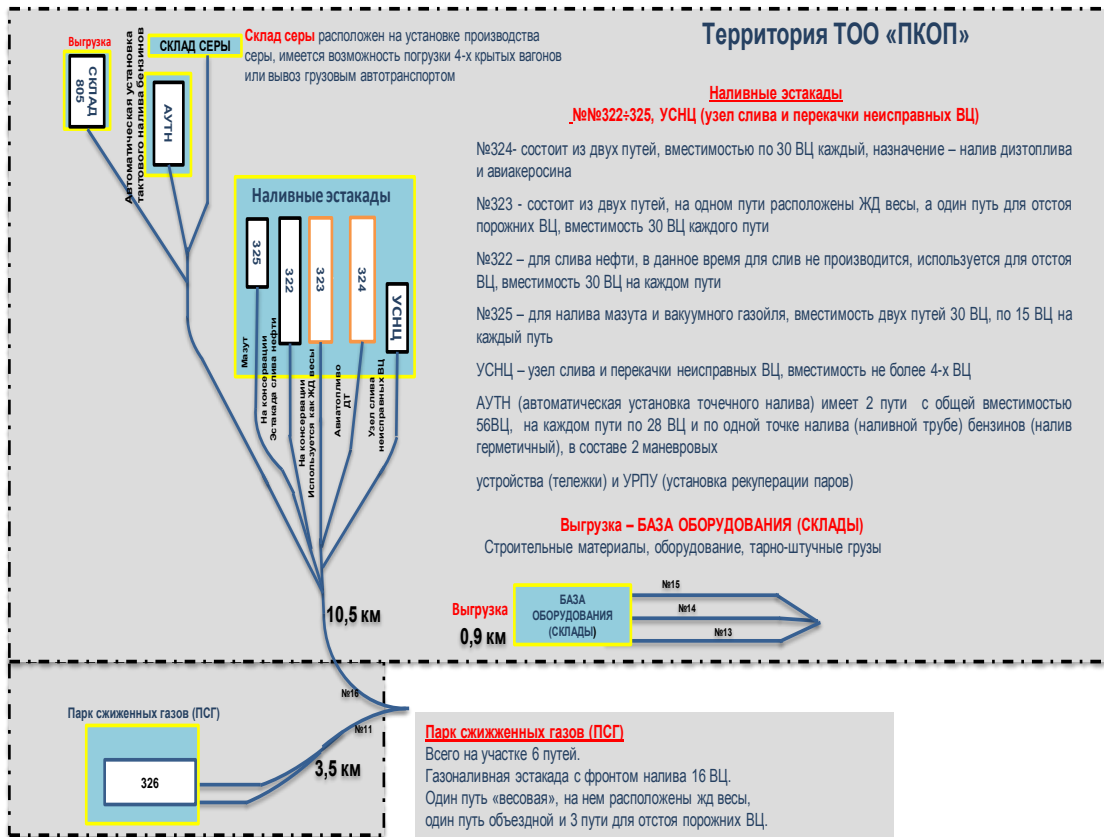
Выгрузка

СКЛАД 805

Автоматическая установка тактового налива бензинов

СКЛАД СЕРЫ

АУТН

Склад серы расположен на установке производства серы, имеется возможность погрузки 4-х крытых вагонов или вывоз грузовым автотранспортом

Территория ТОО «ПКОП»

Наливные эстакады
№№322÷325, УСНЦ (узел слива и перекачки неисправных ВЦ)

№324- состоит из двух путей, вместимостью по 30 ВЦ каждый, назначение – налив дизтоплива и авиакеросина

№323 - состоит из двух путей, на одном пути расположены ЖД весы, а один путь для отстоя порожних ВЦ, вместимость 30 ВЦ каждого пути

№322 – для слива нефти, в данное время для слив не производится, используется для отстоя ВЦ, вместимость 30 ВЦ на каждом пути

№325 – для налива мазута и вакуумного газойля, вместимость двух путей 30 ВЦ, по 15 ВЦ на каждый путь

УСНЦ – узел слива и перекачки неисправных ВЦ, вместимость не более 4-х ВЦ

АУТН (автоматическая установка точечного налива) имеет 2 пути с общей вместимостью 56ВЦ, на каждом пути по 28 ВЦ и по одной точке налива (наливной трубе) бензинов (налив герметичный), в составе 2 маневровых

устройства (тележки) и УРПУ (установка рекуперации паров)

Наливные эстакады

325

322

323

324

УСНЦ

Мазут

На консервации Эстакада слива нефти

На консервации Используется как ЖД весы

Авиатопливо ДТ

Узел слива неисправных ВЦ

Выгрузка – БАЗА ОБОРУДОВАНИЯ (СКЛАДЫ)
Строительные материалы, оборудование, тарно-штучные грузы

10,5 км

Выгрузка
0,9 км

БАЗА ОБОРУДОВАНИЯ (СКЛАДЫ)

№15
№14
№13

Парк сжиженных газов (ПСГ)

326

№16
№11

3,5 км

Парк сжиженных газов (ПСГ)
Всего на участке 6 путей.
Газоналивная эстакада с фронтом налива 16 ВЦ.
Один путь «весовая», на нем расположены жд весы,
один путь объездной и 3 пути для отстоя порожних ВЦ.